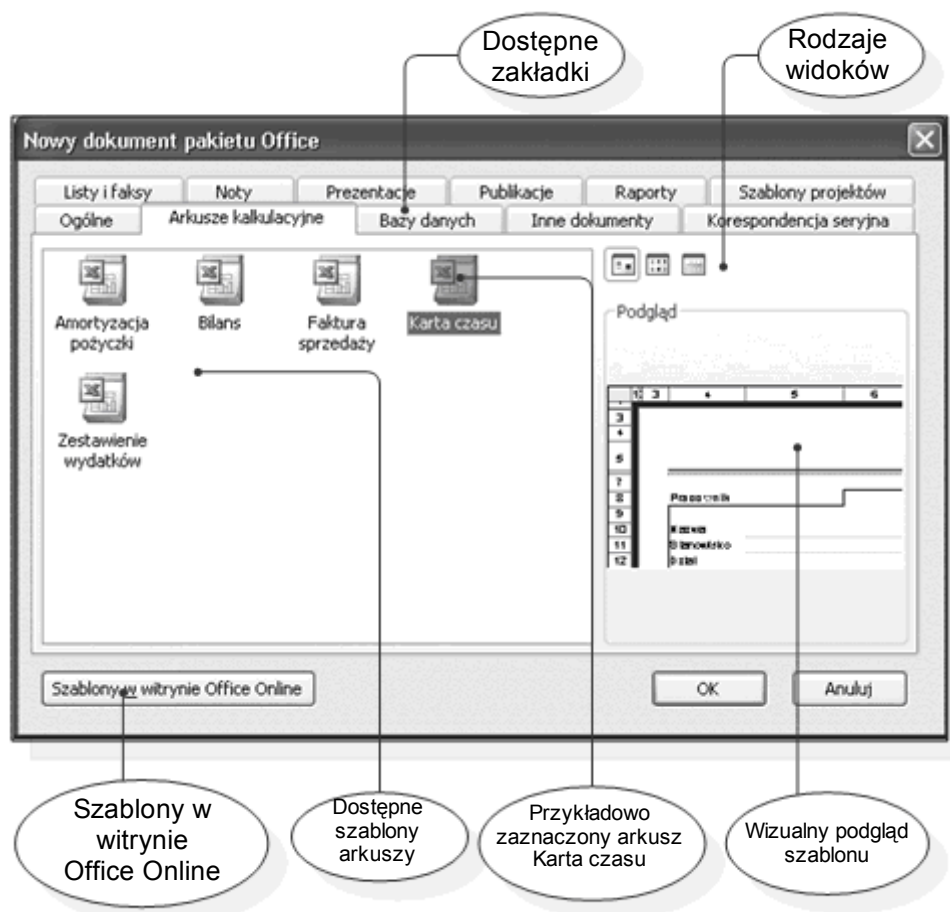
Dostępne zakładki

Rodzaje widoków

Nowy dokument pakietu Office

Listy i faksy | Noty | Prezentacje | Publikacje | Raporty | Szablony projektów
Ogólne | Arkusze kalkulacyjne | Bazy danych | Inne dokumenty | Korespondencja seryjna

Amortyzacja pożyczki
Bilans
Faktura sprzedaży
Karta czasu
Zestawienie wydatków

Podgląd

3 4 5 6
3
4
5
7
8 Pracownik
9
10 Kasa
11 Stanowisko
12 Dział

Szablony w witrynie Office Online

OK

Anuluj

Szablony w witrynie Office Online

Dostępne szablony arkuszy

Przykładowo zaznaczony arkusz Karta czasu

Wizualny podgląd szablonu